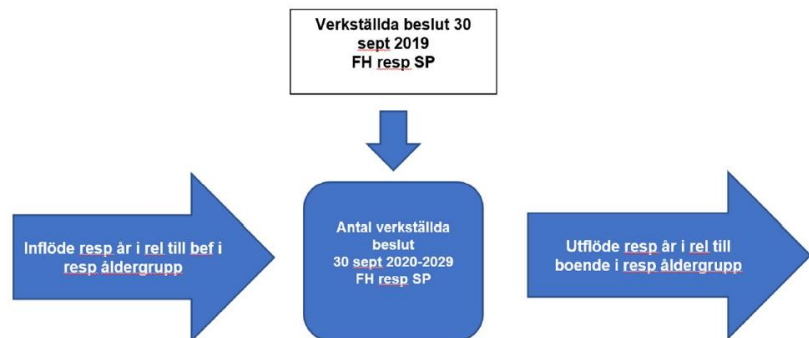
Verkställda beslut 30 sept 2019
FH resp SP

Inflöde resp år i rel till bef i resp åldergrupp

Antal verkställda beslut
30 sept 2020-2029
FH resp SP

Utflöde resp år i rel till boende i resp åldergrupp